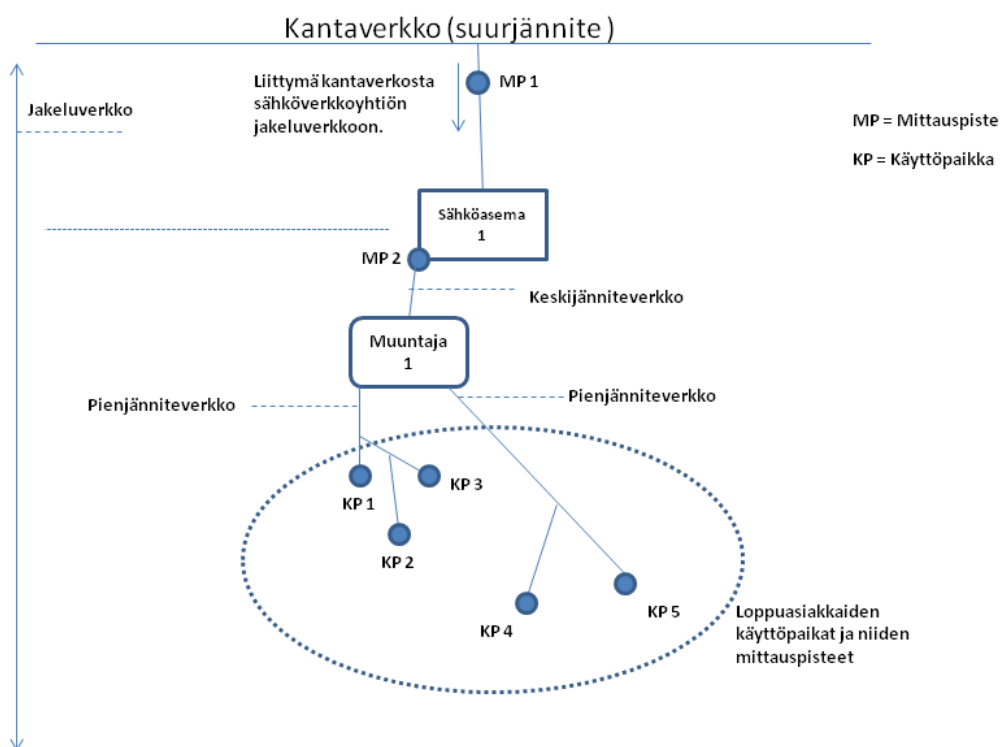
Kantaverkko (suurjännite )

Liittymä kantaverkosta sähköverkkoyhtiön jakeluverkkoon.

MP 1

Jakeluverkko

MP = Mittauspiste

KP = Käyttöpaikka

Sähköasema 1

MP 2

Keskijänniteverkko

Muuntaja 1

Pienjänniteverkko

Pienjänniteverkko

KP 1

KP 3

KP 2

KP 4

KP 5

Loppuasiakkaiden käyttöpaikat ja niiden mittauspisteet